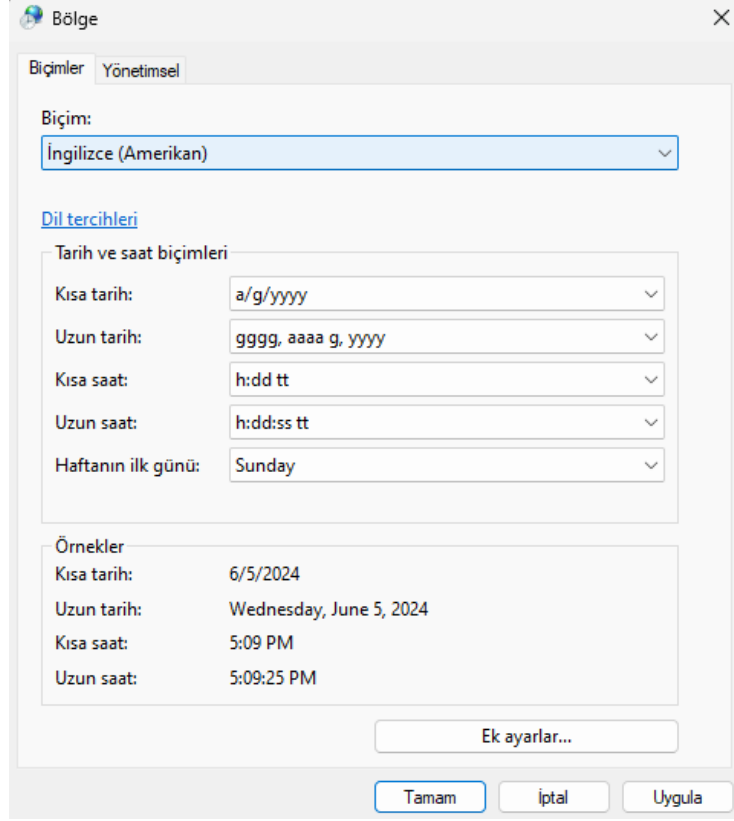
Bölge

Biçimler
Yönetimsel

Biçim:
İngilizce (Amerikan)

Dil tercihleri

Tarih ve saat biçimleri

| | |
|---|---|
| Kısa tarih: | a/g/yyyy |
| Uzun tarih: | gggg, aaaa g, yyyy |
| Kısa saat: | h:dd tt |
| Uzun saat: | h:dd:ss tt |
| Haftanın ilk günü: | Sunday |

Örnekler

| | |
|---|---|
| Kısa tarih: | 6/5/2024 |
| Uzun tarih: | Wednesday, June 5, 2024 |
| Kısa saat: | 5:09 PM |
| Uzun saat: | 5:09:25 PM |

Ek ayarlar...

Tamam
İptal
Uygula